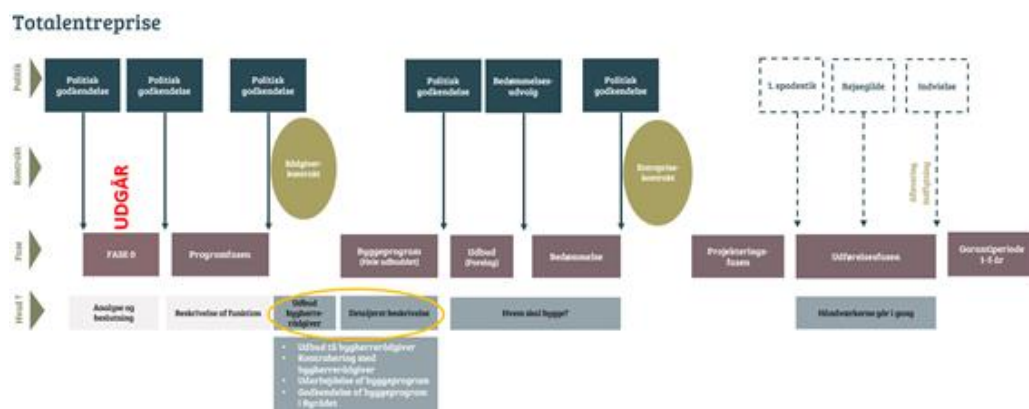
Totalentreprise

Politik

Politisk godkendelse

Politisk godkendelse

Politisk godkendelse

Politisk godkendelse

Bedømmelsesudvalg

Politisk godkendelse

1. spadestik

Rejsegilde

Indvielse

Kontrakt

UDGÅR

Rådgiverkontrakt

Entreprisekontrakt

Aflevering Ibrugtagning

Fase

FASE 0

Programfasen

Byggeprogram (Hele udbuddet)

Udbud (Forslag)

Bedømmelse

Projekteringsfasen

Udførelsesfasen

Garantiperiode 1-5 år

Hvad ?

Analyse og beslutning

Beskrivelse af funktion

Udbud bygherrerådgiver

Detaljeret beskrivelse

Hvem skal bygge?

Håndværkerne går i gang

• Udbud til bygherrerådgiver
• Kontrahering med bygherrerådgiver
• Udarbejdelse af byggeprogram
• Godkendelse af byggeprogram i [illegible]